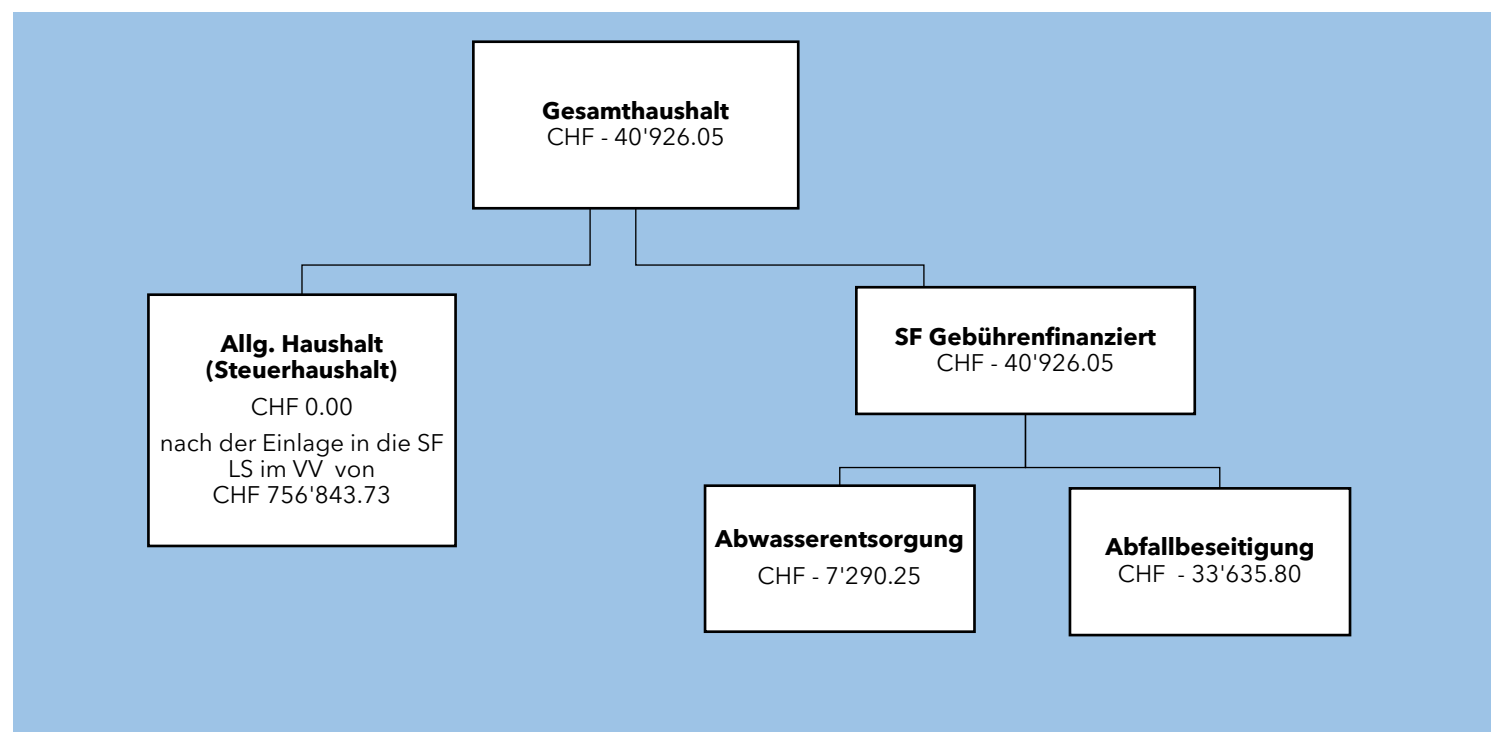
**Gesamthaushalt**
CHF - 40'926.05

**Allg. Haushalt (Steuerhaushalt)**
CHF 0.00
nach der Einlage in die SF LS im VV von CHF 756'843.73

**SF Gebührenfinanziert**
CHF - 40'926.05

**Abwasserentsorgung**
CHF - 7'290.25

**Abfallbeseitigung**
CHF - 33'635.80